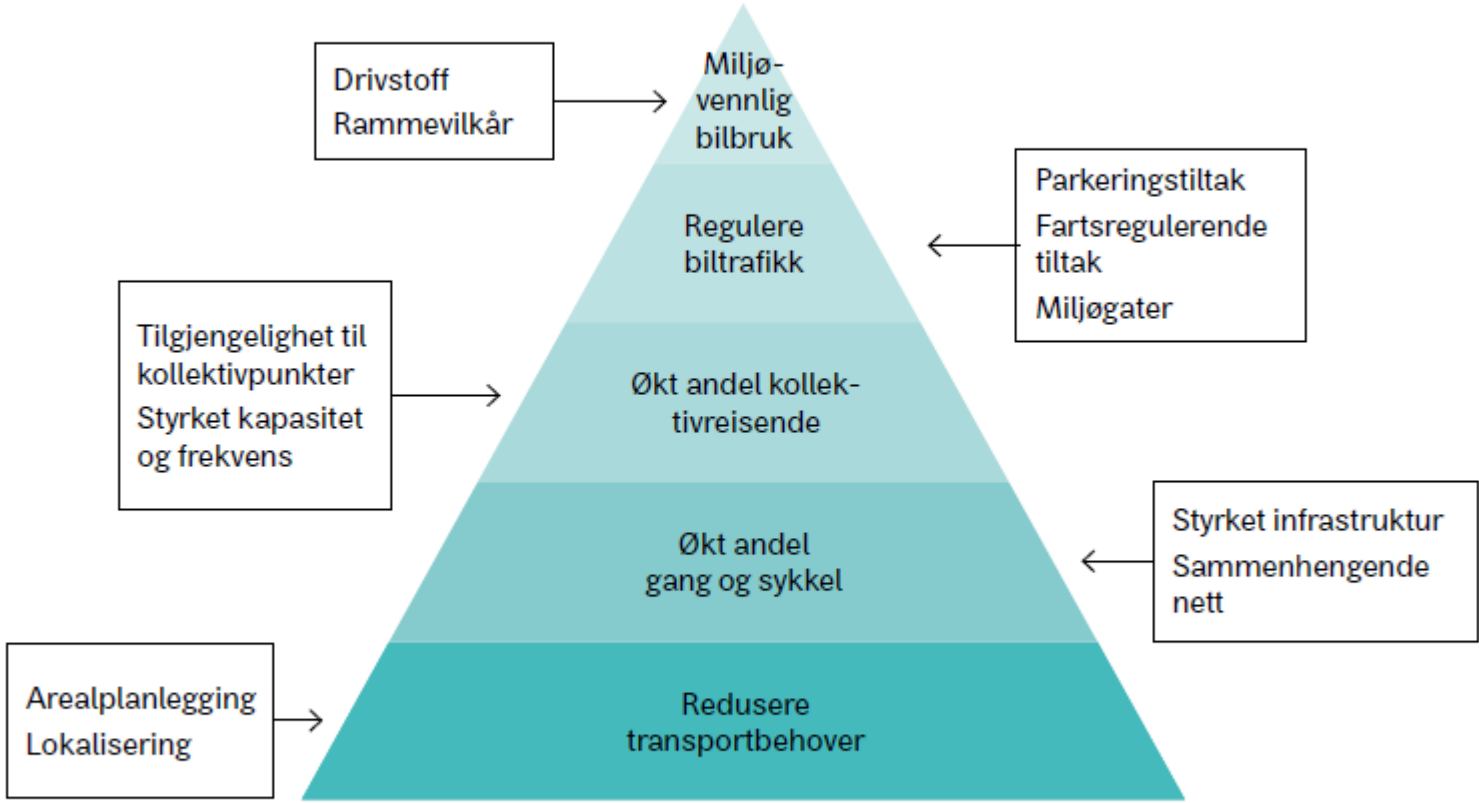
Drivstoff
Rammevilkår

Miljøvennlig bilbruk

Parkeringstiltak
Fartsregulerende tiltak
Miljøgater

Regulere biltrafikk

Tilgjengelighet til kollektivpunkter
Styrket kapasitet og frekvens

Økt andel kollektivreisende

Styrket infrastruktur
Sammenhengende nett

Økt andel gang og sykkel

Arealplanlegging
Lokalisering

Redusere transportbehover